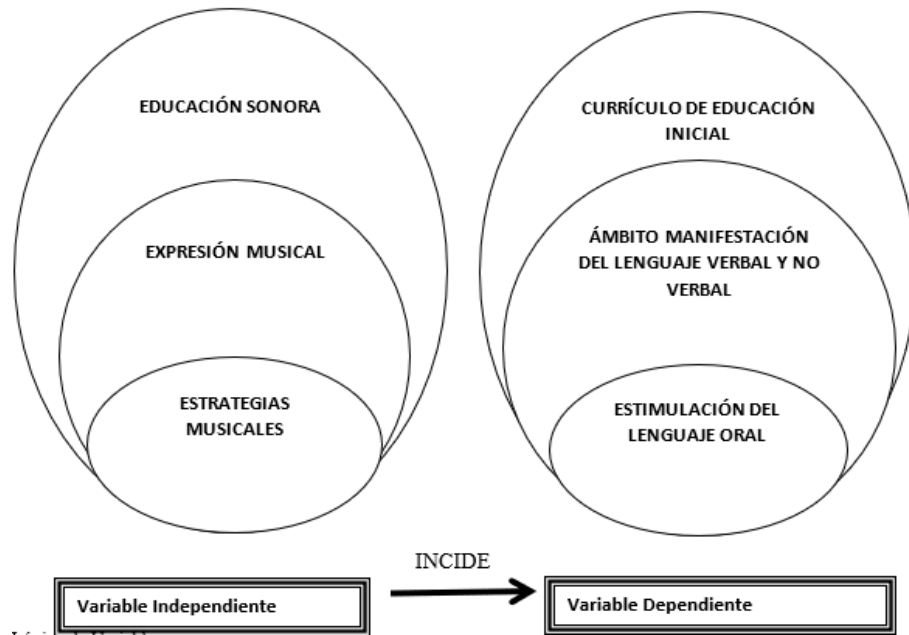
EDUCACIÓN SONORA

EXPRESIÓN MUSICAL

ESTRATEGIAS MUSICALES

CURRÍCULO DE EDUCACIÓN INICIAL

ÁMBITO MANIFESTACIÓN DEL LENGUAJE VERBAL Y NO VERBAL

ESTIMULACIÓN DEL LENGUAJE ORAL

INCIDE

Variable Independiente

Variable Dependiente

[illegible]